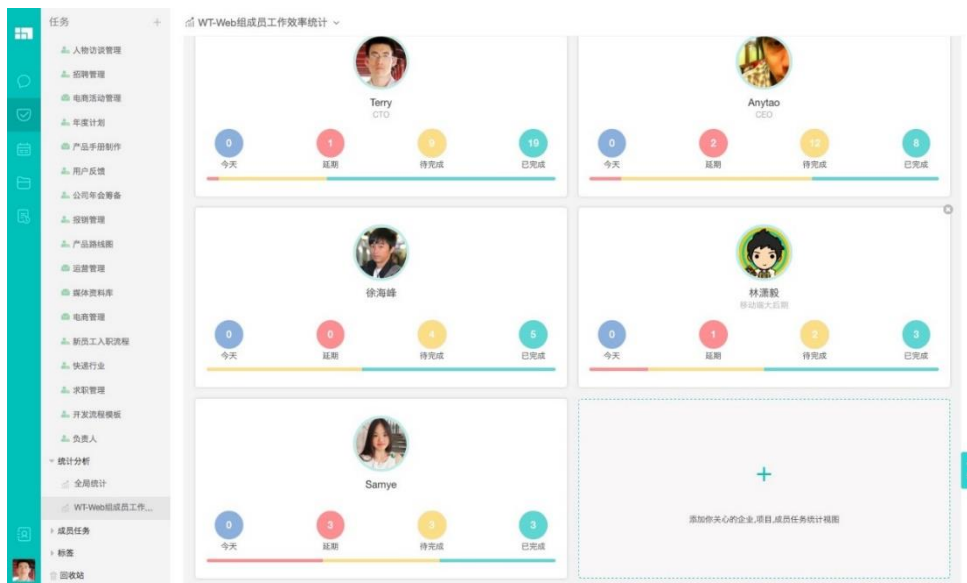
任务 +

人物访谈管理
招聘管理
电商活动管理
年度计划
产品手册制作
用户反馈
公司年会筹备
报销管理
产品路线图
运营管理
媒体资料库
电商管理
新员工入职流程
快递行业
求职管理
开发流程模板
负责人
统计分析
全局统计
WT-Web组成员工作...
成员任务
标签
回收站

WT-Web组成员工作效率统计

Terry
CTO
0 今天
1 延期
9 待完成
19 已完成

Anytao
CEO
0 今天
2 延期
12 待完成
8 已完成

徐海峰
0 今天
0 延期
4 待完成
5 已完成

林潇毅
移动端大后期
0 今天
1 延期
2 待完成
3 已完成

Samye
0 今天
3 延期
3 待完成
3 已完成

+
添加你关心的企业,项目,成员任务统计视图